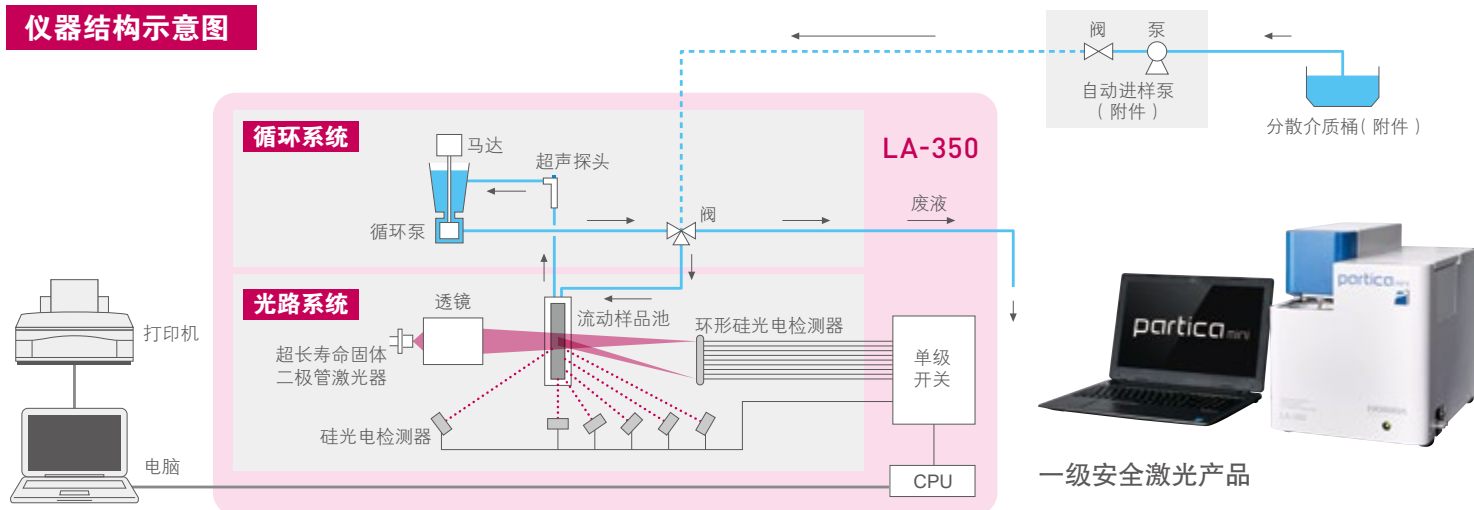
仪器结构示意图

阀 泵

自动进样泵
(附件)

分散介质桶(附件)

循环系统

LA-350

马达

超声探头

循环泵

阀

废液

光路系统

透镜

流动样品池

环形硅光电检测器

超长寿命固体二极管激光器

单级开关

硅光电检测器

CPU

打印机

电脑

partica mini

partica mini

LA-350

一级安全激光产品